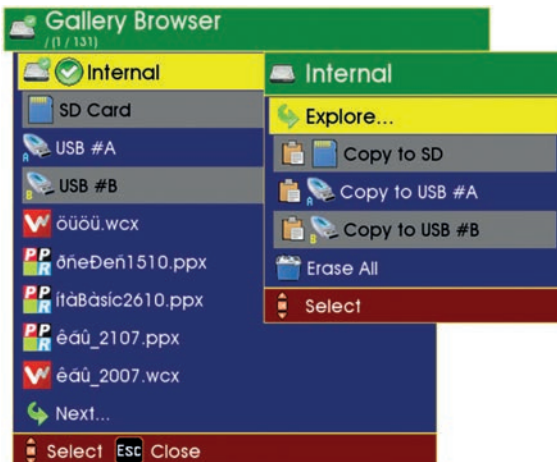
Gallery Browser
/ (1 / 131)

Internal
SD Card
USB #A
USB #B
öüöü.wcx
ðñeĐeń1510.ppx
ítàBàsíc2610.ppx
êâû_2107.ppx
êâû_2007.wcx
Next...
Select Esc Close

Internal
Explore...
Copy to SD
Copy to USB #A
Copy to USB #B
Erase All
Select